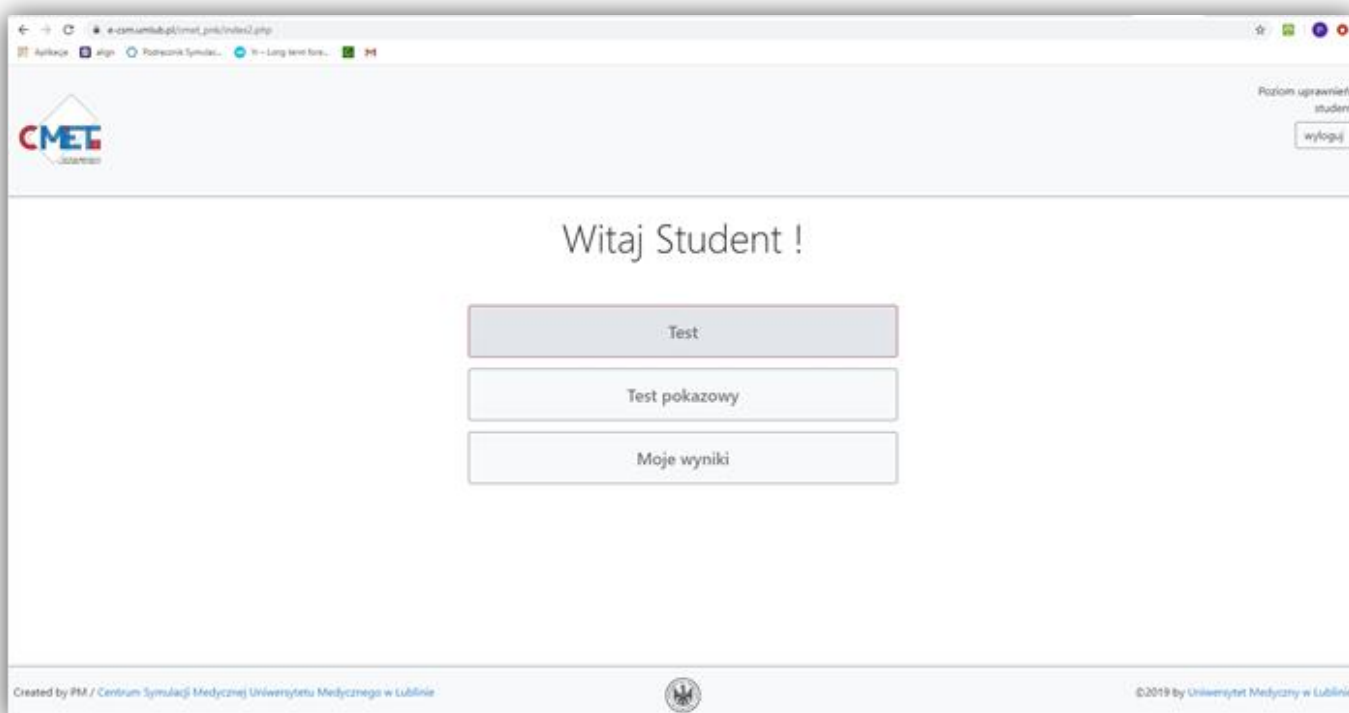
e-csm.umlub.pl/cmet_pnk/index2.php

Aplikacje align Podręcznik Symulac... H – Long term fore...

CMET

Poziom uprawnień studen

wyloguj

Witaj Student !

Test

Test pokazowy

Moje wyniki

Created by PM / Centrum Symulacji Medycznej Uniwersytetu Medycznego w Lublinie

©2019 by Uniwersytet Medyczny w Lublinie